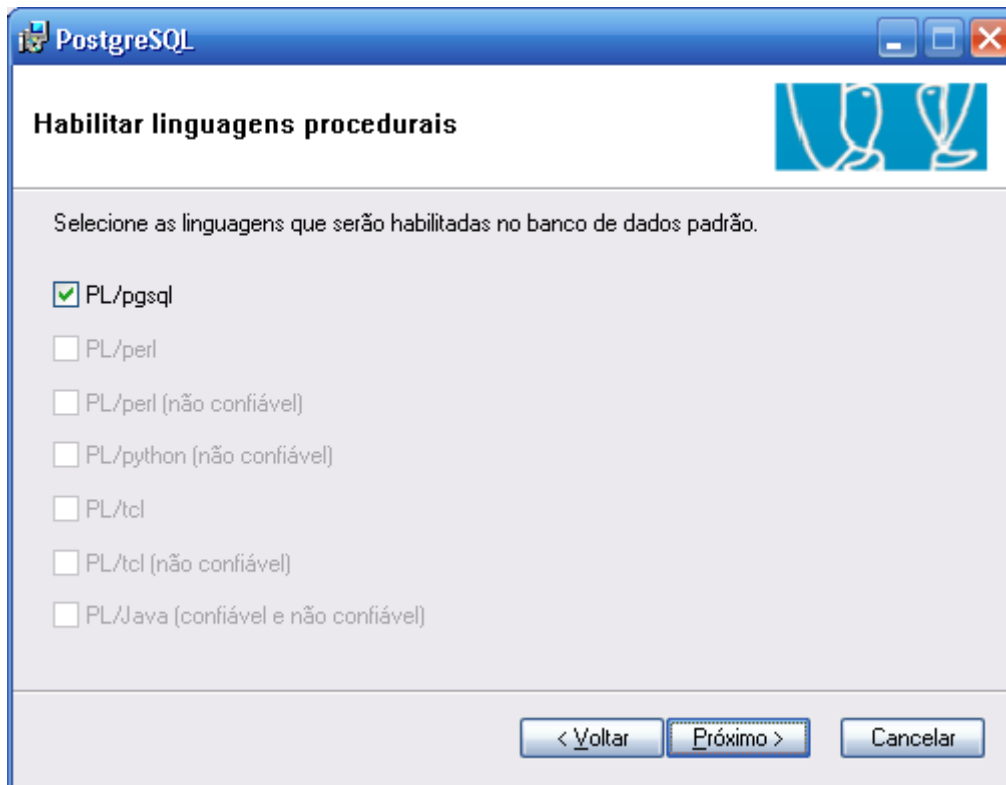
PostgreSQL

Habilitar linguagens procedurais

Selecione as linguagens que serão habilitadas no banco de dados padrão.

PL/pgsql

PL/perl

PL/perl (não confiável)

PL/python (não confiável)

PL/tcl

PL/tcl (não confiável)

PL/Java (confiável e não confiável)

< Voltar Próximo > Cancelar